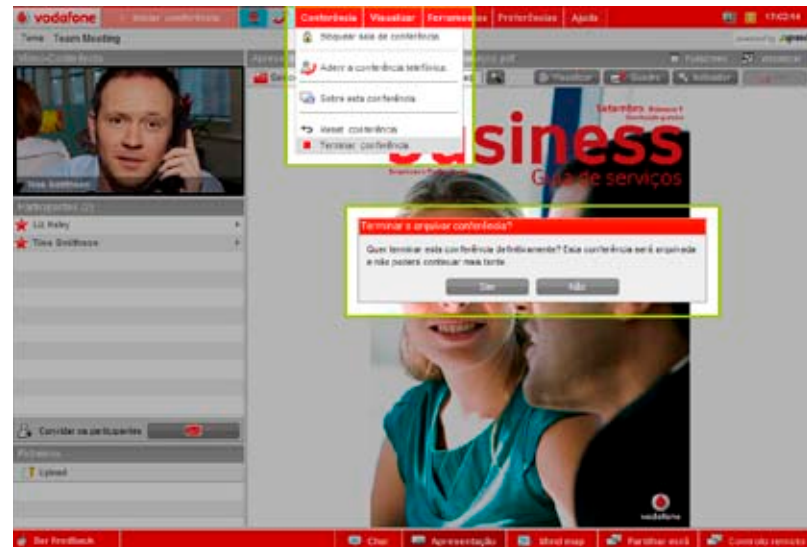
vodafone
Iniciar conferência
Conferência
Visualizar
Ferramentas
Preferências
Ajuda
17:02:14
Tema: Team Meeting
Vídeo-Conferência
Bloquear sala de conferência
Aderir à conferência telefónica
Sobre esta conferência
Reset conferência
Terminar conferência
Tina Smithson
Participantes (2)
Liz Raley
Tina Smithson
Convidar os participantes
Ficheiros
Upload
Visualizar
Quadro
Indicador
business
Guia de serviços
Setembro
Terminar e arquivar conferência?
Quer terminar esta conferência definitivamente? Esta conferência será arquivada e não poderá continuar mais tarde.
Sim
Não
vodafone
Dar feedback
Chat
Apresentação
Mind map
Partilhar ecrã
Controlo remoto